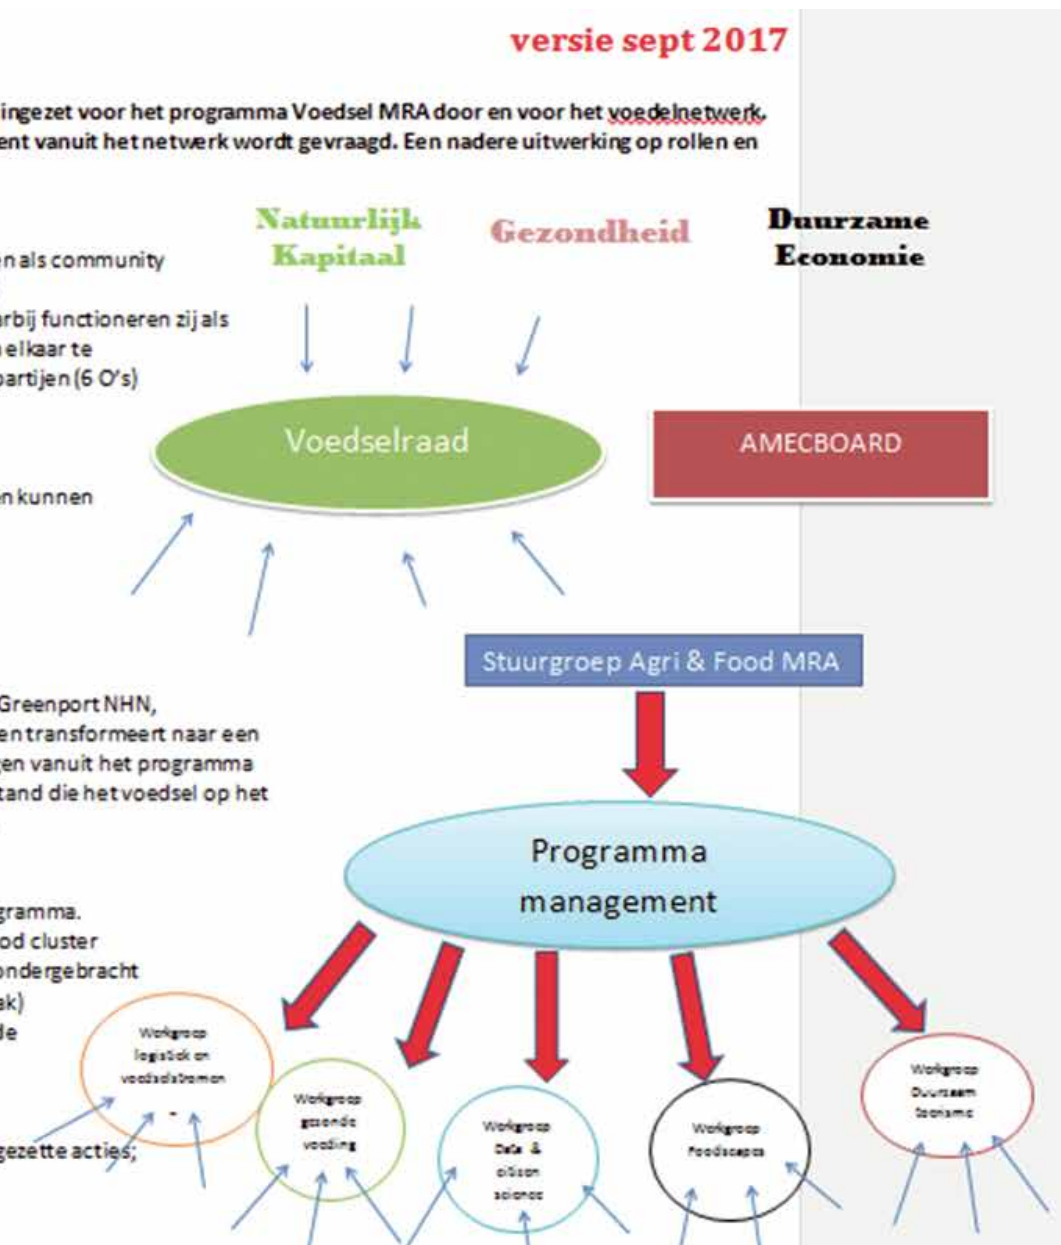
versie sept 2017

ingezet voor het programma Voedsel MRA door en voor het voedelnetwerk. ent vanuit het netwerk wordt gevraagd. Een nadere uitwerking op rollen en

Natuurlijk Kapitaal

Gezondheid

Duurzame Economie

en als community

arbij functioneren zij als elkaar te partijen (6 O's)

Voedselraad

AMECBOARD

en kunnen

Stuurgroep Agri & Food MRA

Greenport NHN, en transformeert naar een gen vanuit het programma tand die het voedsel op het

Programma management

gramma. od cluster ondergebracht ak) de

gezette acties;

Werkgroep logistiek en voedselstromen

Werkgroep gezonde voeding

Werkgroep Data & citizen science

Werkgroep Foodscapes

Werkgroep Duurzaam toerisme